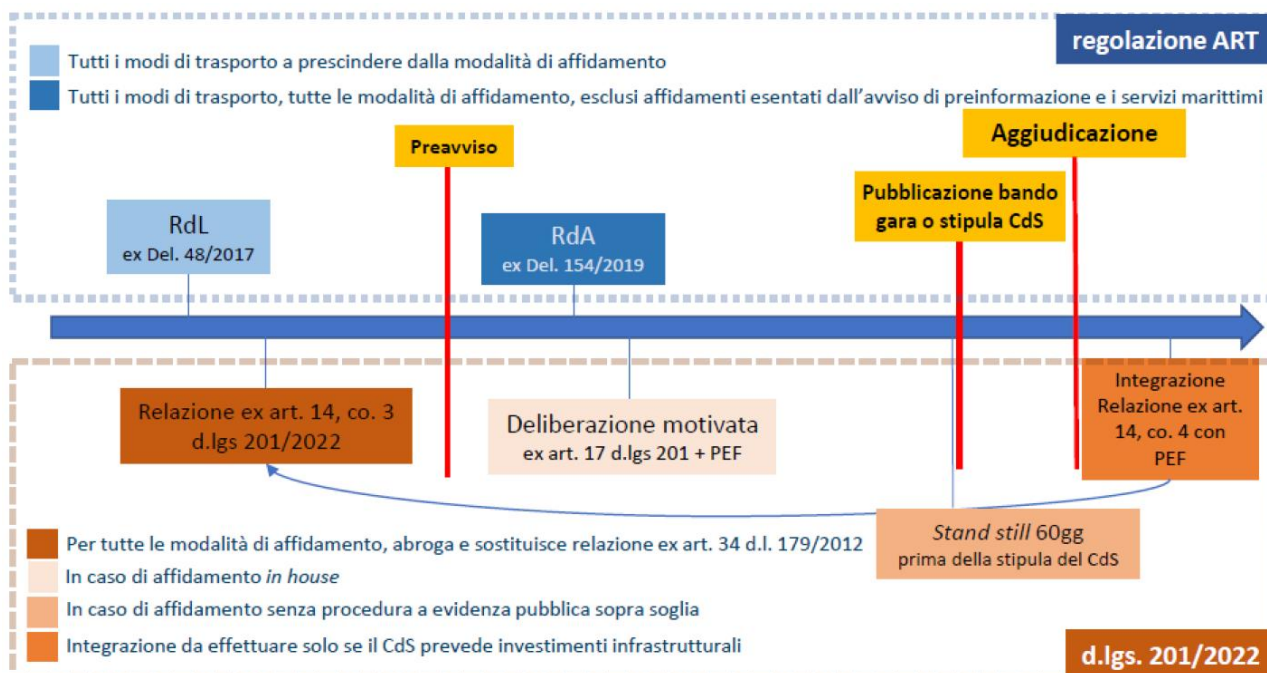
regolazione ART

Tutti i modi di trasporto a prescindere dalla modalità di affidamento

Tutti i modi di trasporto, tutte le modalità di affidamento, esclusi affidamenti esentati dall'avviso di preinformazione e i servizi marittimi

Preavviso

Aggiudicazione

Pubblicazione bando gara o stipula CdS

RdL
ex Del. 48/2017

RdA
ex Del. 154/2019

Relazione ex art. 14, co. 3 d.lgs 201/2022

Deliberazione motivata
ex art. 17 d.lgs 201 + PEF

Integrazione Relazione ex art. 14, co. 4 con PEF

*Stand still* 60gg
prima della stipula del CdS

Per tutte le modalità di affidamento, abroga e sostituisce relazione ex art. 34 d.l. 179/2012

In caso di affidamento *in house*

In caso di affidamento senza procedura a evidenza pubblica sopra soglia

Integrazione da effettuare solo se il CdS prevede investimenti infrastrutturali

d.lgs. 201/2022